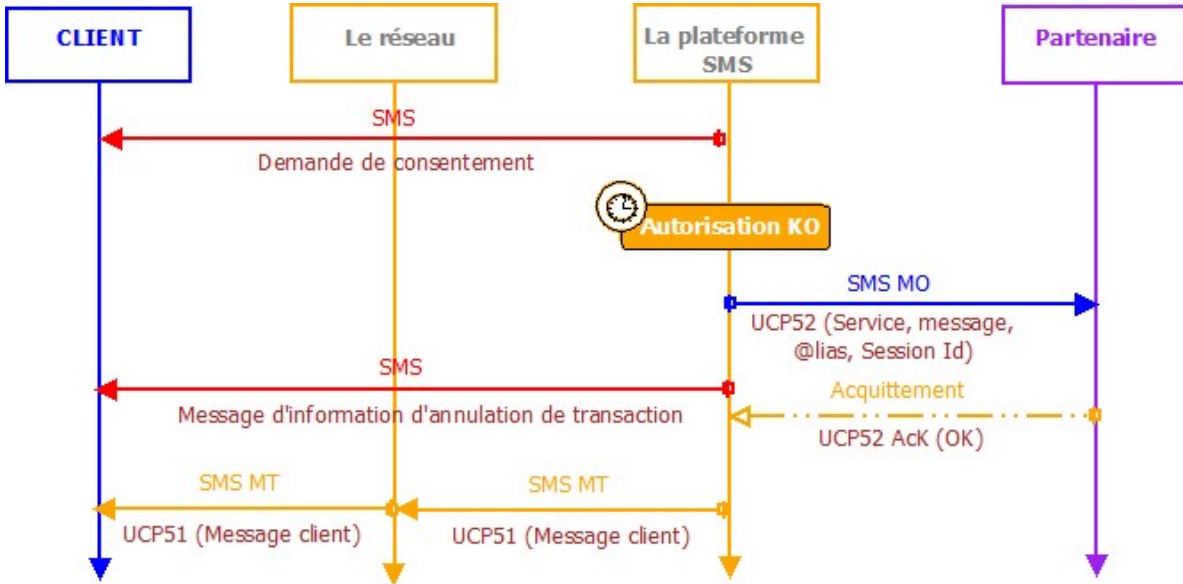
CLIENT

Le réseau

La plateforme SMS

Partenaire

SMS

Demande de consentement

Autorisation KO

SMS MO

UCP52 (Service, message, @lias, Session Id)

SMS

Message d'information d'annulation de transaction

Acquittement

UCP52 AcK (OK)

SMS MT

UCP51 (Message client)

SMS MT

UCP51 (Message client)